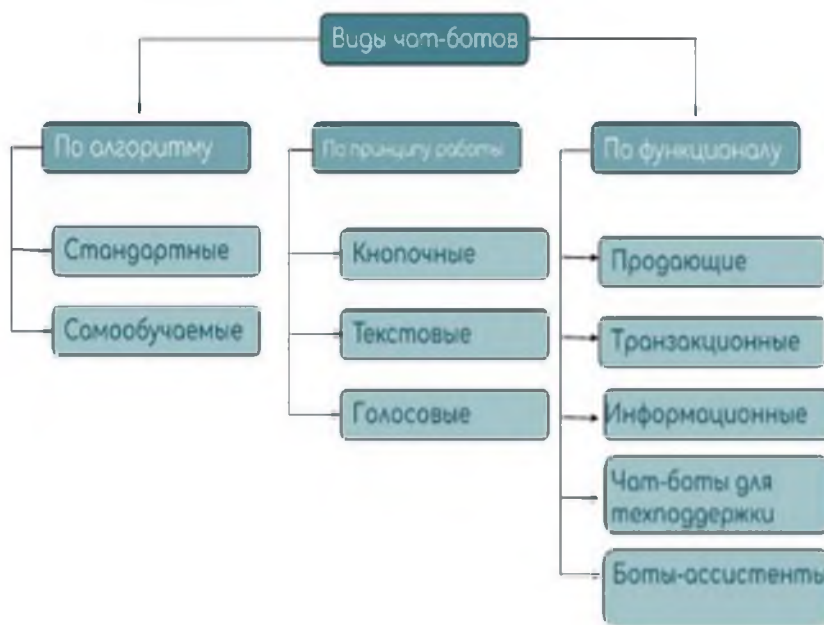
Виды чат-ботов

По алгоритму

Стандартные

Самообучаемые

По принципу работы

Кнопочные

Текстовые

Голосовые

По функционалу

Продающие

Транзакционные

Информационные

Чат-боты для техподдержки

Боты-ассистенты